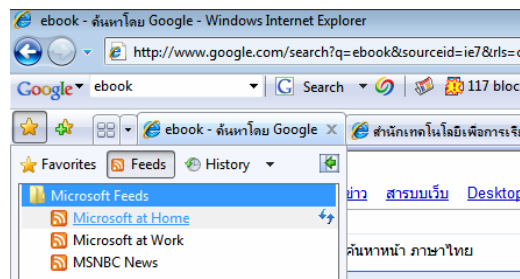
ebook - ค้นหาโดย Google - Windows Internet Explorer

http://www.google.com/search?q=ebook&sourceid=ie7&rls=

Google ebook Search 117 bloc

ebook - ค้นหาโดย Google สำนักเทคโนโลยีเพื่อการเรี

Favorites Feeds History

Microsoft Feeds

Microsoft at Home

Microsoft at Work

MSNBC News

ข่าว สารบบเว็บ Desktop

ค้นหาหน้า ภาษาไทย